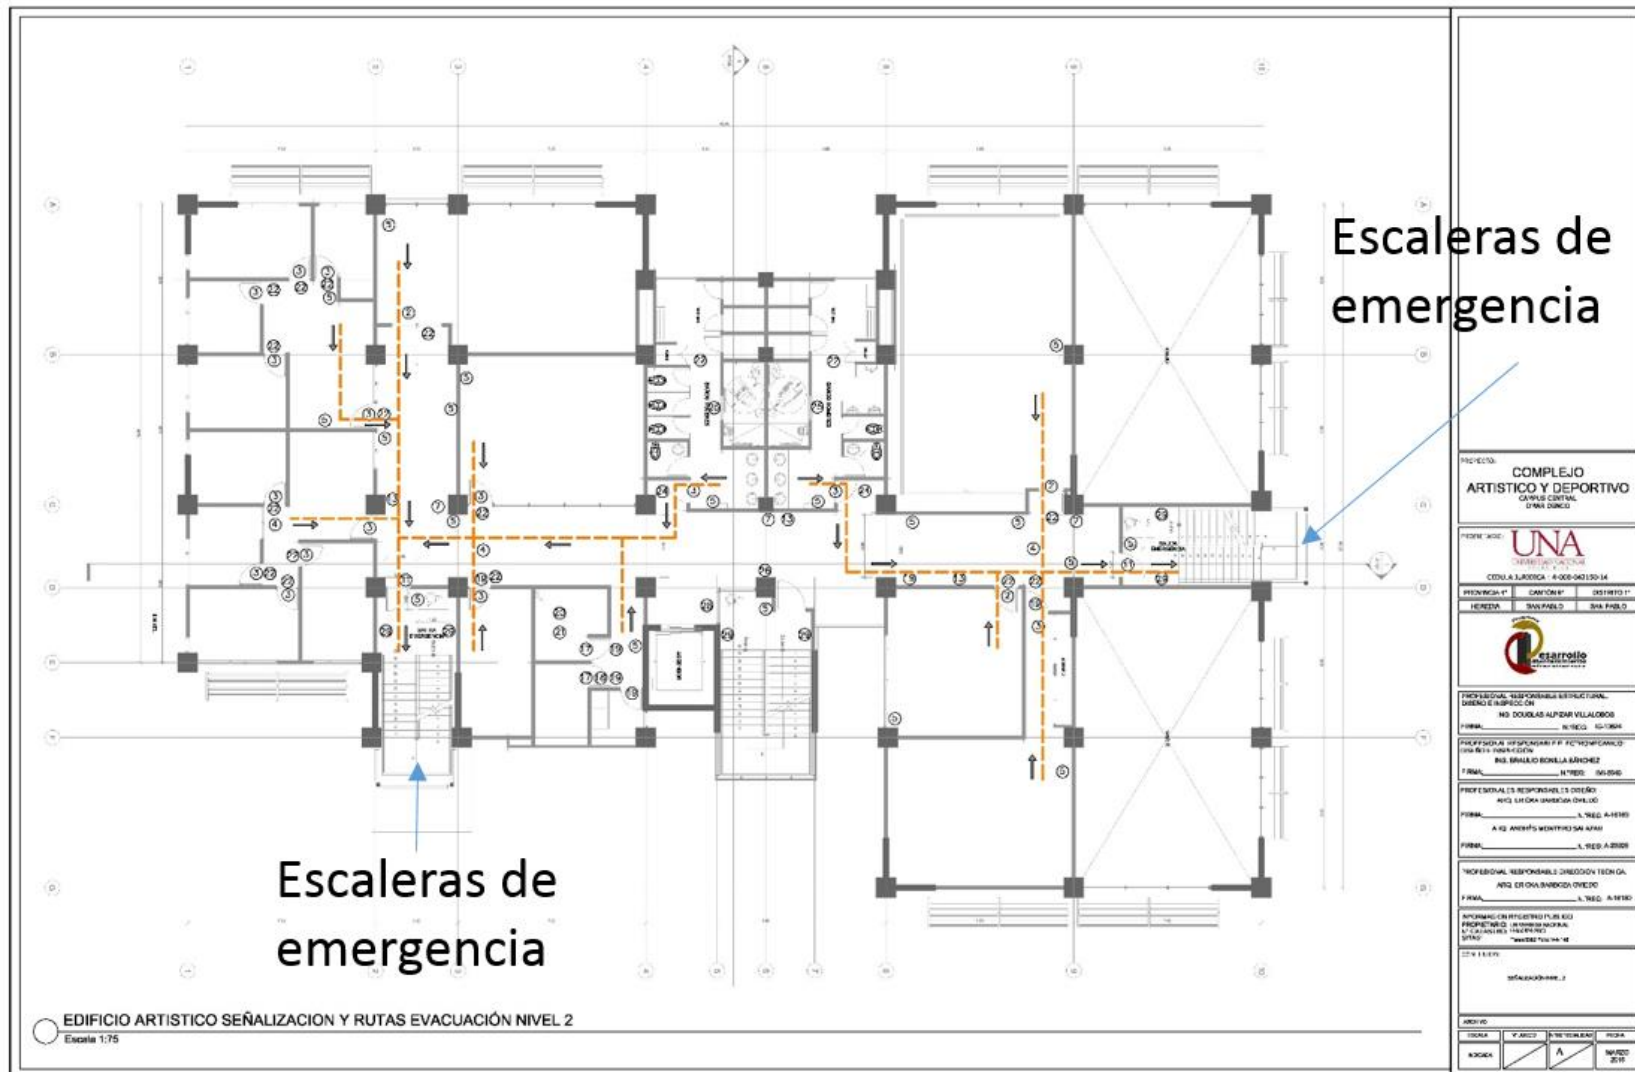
Escaleras de emergencia

Escaleras de emergencia

PROYECTO:
COMPLEJO ARTISTICO Y DEPORTIVO
CAMPUS CENTRAL OMAR DENGO

PROPIETARIO:
UNA
UNIVERSIDAD NACIONAL

CEDULA JURIDICA: 4-000-042150-14

| PROVINCIA 1° | CANTÓN 9° | DISTRITO 1° |
|---|---|---|
| HEREDIA | SAN PABLO | SAN PABLO |

Desarrollo

PROFESIONAL RESPONSABLE ESTRUCTURAL, DISEÑO E INSPECCIÓN
ING. DOUGLAS ALPIZAR VILLALOBOS
FIRMA_____ N°REG: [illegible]

PROFESIONAL RESPONSABLE ELECTROMECANICO DISEÑO E INSPECCIÓN
ING. BRAULIO BONILLA SÁNCHEZ
FIRMA_____ N°REG: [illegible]

PROFESIONALES RESPONSABLES DISEÑO
ARQ. ERICKA BARBOZA OVIEDO
FIRMA_____ N°REG: A-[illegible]
ARQ. ANDRÉS MONTERO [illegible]
FIRMA_____ N°REG: A-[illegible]

PROFESIONAL RESPONSABLE DIRECCIÓN TÉCNICA
ARQ. ERICKA BARBOZA OVIEDO
FIRMA_____ N°REG: A-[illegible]

INFORMACIÓN REGISTRO PUBLICO
PROPIETARIO: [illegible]
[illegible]

CONTENIDO:
SEÑALIZACIÓN NIVEL 2

ARCHIVO

| ESCALA | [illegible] | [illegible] | FECHA |
|---|---|---|---|
| INDICADA | | A | MARZO 2016 |

SALIDA EMERGENCIA

EDIFICIO ARTISTICO SEÑALIZACION Y RUTAS EVACUACIÓN NIVEL 2
Escala 1:75